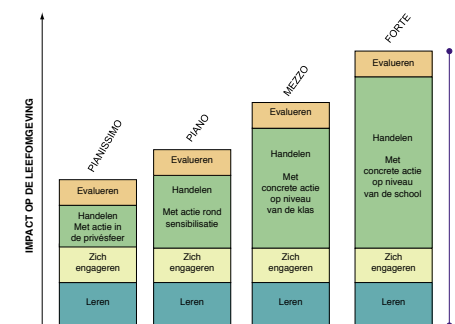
IMPACT OP DE LEEFOMGEVING

PIANISSIMO
Evalueren
Handelen
Met actie in de privésfeer
Zich engageren
Leren

PIANO
Evalueren
Handelen
Met actie rond sensibilisatie
Zich engageren
Leren

MEZZO
Evalueren
Handelen
Met concrete actie op niveau van de klas
Zich engageren
Leren

FORTE
Evalueren
Handelen
Met concrete actie op niveau van de school
Zich engageren
Leren